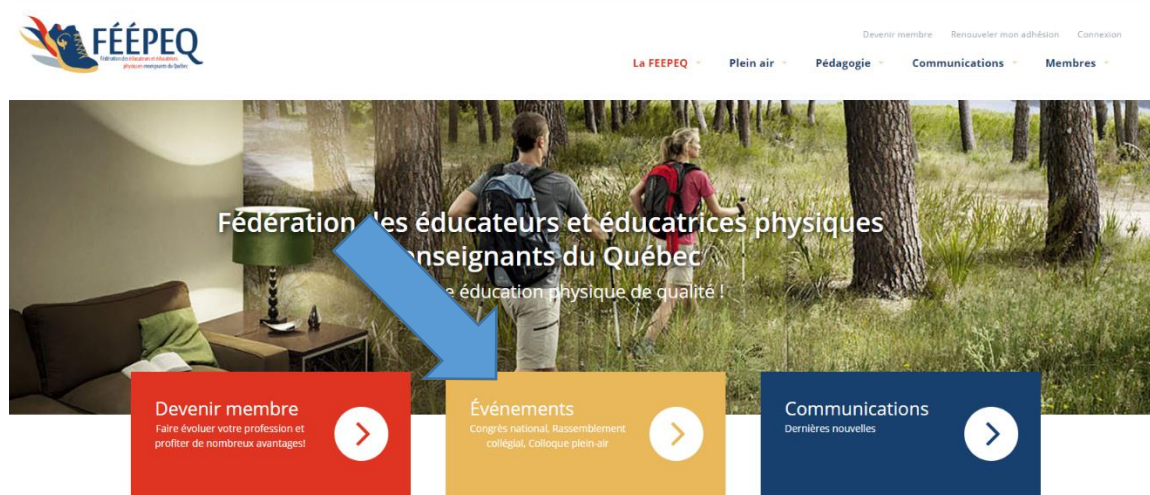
FÉÉPEQ
Fédération des éducateurs et éducatrices physiques enseignants du Québec

Devenir membre Renouveler mon adhésion Connexion

La FEEPEQ Plein air Pédagogie Communications Membres

Fédération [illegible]es éducateurs et éducatrices physiques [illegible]nseignants du Québec

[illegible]e éducation physique de qualité !

Devenir membre
Faire évoluer votre profession et profiter de nombreux avantages!

Événements
Congrès national, Rassemblement collégial, Colloque plein-air

Communications
Dernières nouvelles